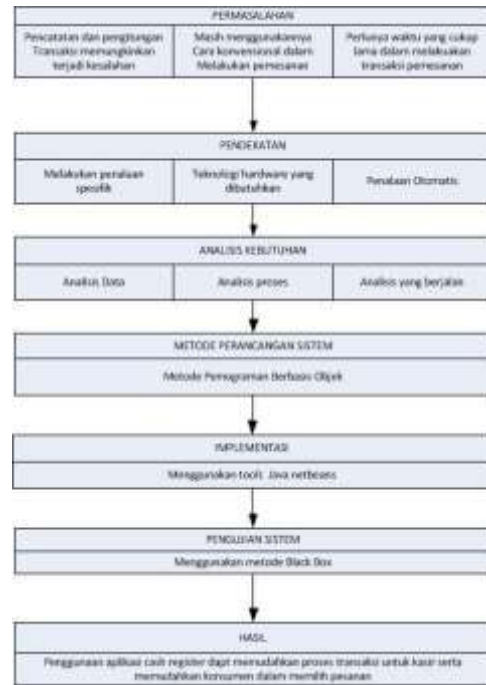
PERMASALAHAN

Pencatatan dan penghitungan Transaksi memungkinkan terjadi kesalahan

Masih menggunakannya Cara konvensional dalam Melakukan pemesanan

Perlunya waktu yang cukup lama dalam melakukan transaksi pemesanan

PENDEKATAN

Melakukan peralaan spesifik

Teknologi hardware yang dibutuhkan

Peralaan Otomatis

ANALISIS KEBUTUHAN

Analisis Data

Analisis proses

Analisis yang berjalan

METODE PERANCANGAN SISTEM

Metode Pemograman Berbasis Objek

IMPLEMENTASI

Menggunakan tools Java netbeans

PENGUJIAN SISTEM

Menggunakan metode Black Box

HASIL

Penggunaan aplikasi cash register dapt memudahkan proses transaksi untuk kasir serta memudahkan konsumen dalam memilih pesanan